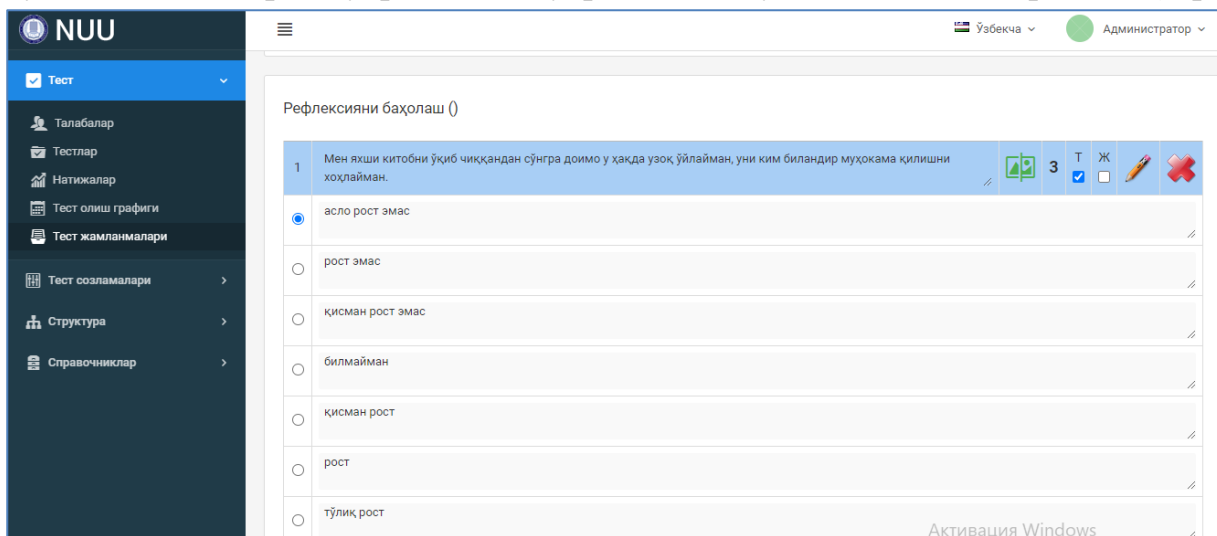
NUU

Тест

Талабалар

Тестлар

Натижалар

Тест олиш графиги

Тест жамланмалари

Тест созламалари

Структура

Справочниклар

Ўзбекча

Администратор

Рефлексияни баҳолаш ()

1 Мен яхши китобни ўқиб чиққандан сўнгра доимо у ҳақда узоқ ўйлайман, уни ким биландир муҳокама қилишни хоҳлайман.

3 Т Ж

асло рост эмас

рост эмас

қисман рост эмас

билмайман

қисман рост

рост

тўлиқ рост

Активация Windows